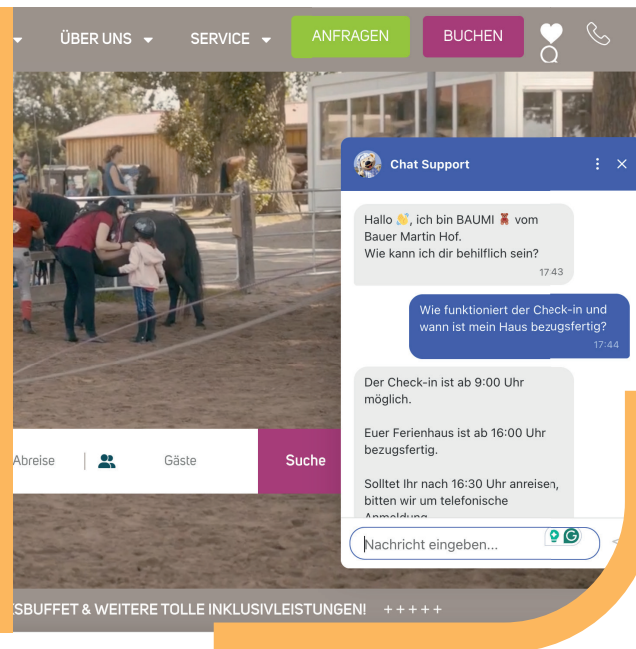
ÜBER UNS SERVICE ANFRAGEN BUCHEN

Chat Support

Hallo 👋, ich bin BAUMI 🧸 vom Bauer Martin Hof.
Wie kann ich dir behilflich sein?
17:43

Wie funktioniert der Check-in und wann ist mein Haus bezugsfertig?
17:44

Der Check-in ist ab 9:00 Uhr möglich.

Euer Ferienhaus ist ab 16:00 Uhr bezugsfertig.

Solltet Ihr nach 16:30 Uhr anreisen, bitten wir um telefonische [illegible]

Nachricht eingeben...

Abreise Gäste Suche

SBUFFET & WEITERE TOLLE INKLUSIVLEISTUNGEN! + + + + +